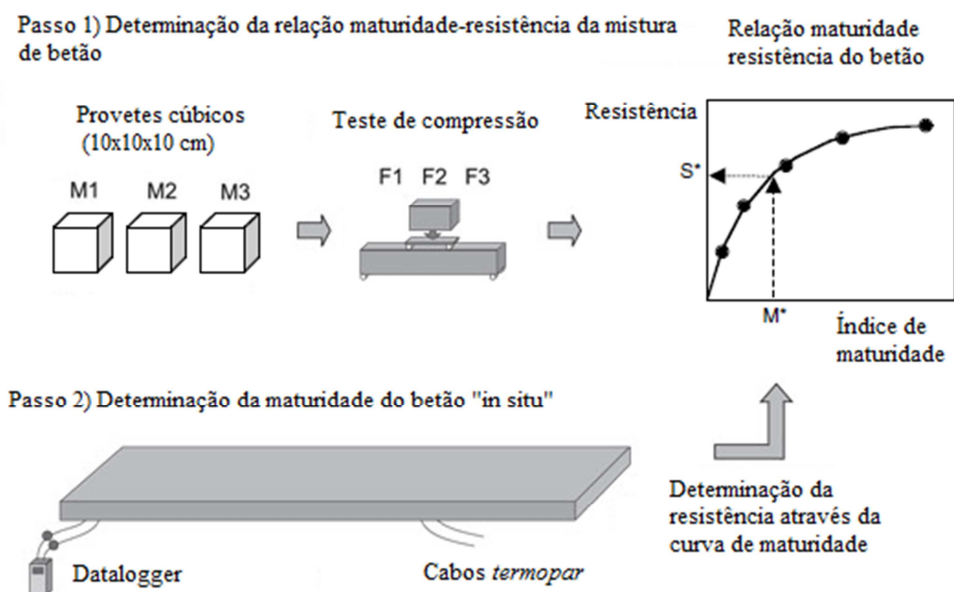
Passo 1) Determinação da relação maturidade-resistência da mistura de betão

Relação maturidade resistência do betão

Provetes cúbicos (10x10x10 cm)

M1 M2 M3

Teste de compressão

F1 F2 F3

Resistência

S*

M*

Índice de maturidade

Passo 2) Determinação da maturidade do betão "in situ"

Determinação da resistência através da curva de maturidade

Datalogger

Cabos termopar